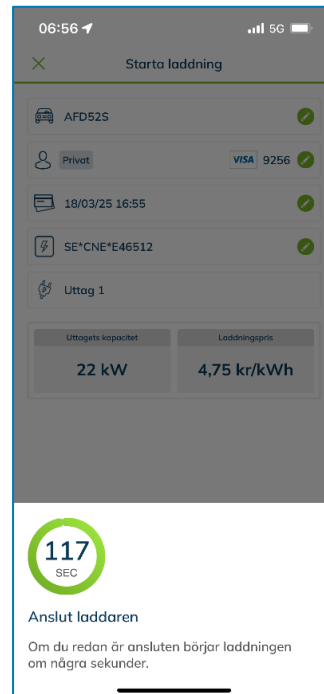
06:56
5G

Starta laddning

AFD52S

Privat
VISA 9256

18/03/25 16:55

SE*CNE*E46512

Uttag 1

Uttagets kapacitet
22 kW

Laddningspris
4,75 kr/kWh

117
SEC

Anslut laddaren

Om du redan är ansluten börjar laddningen om några sekunder.